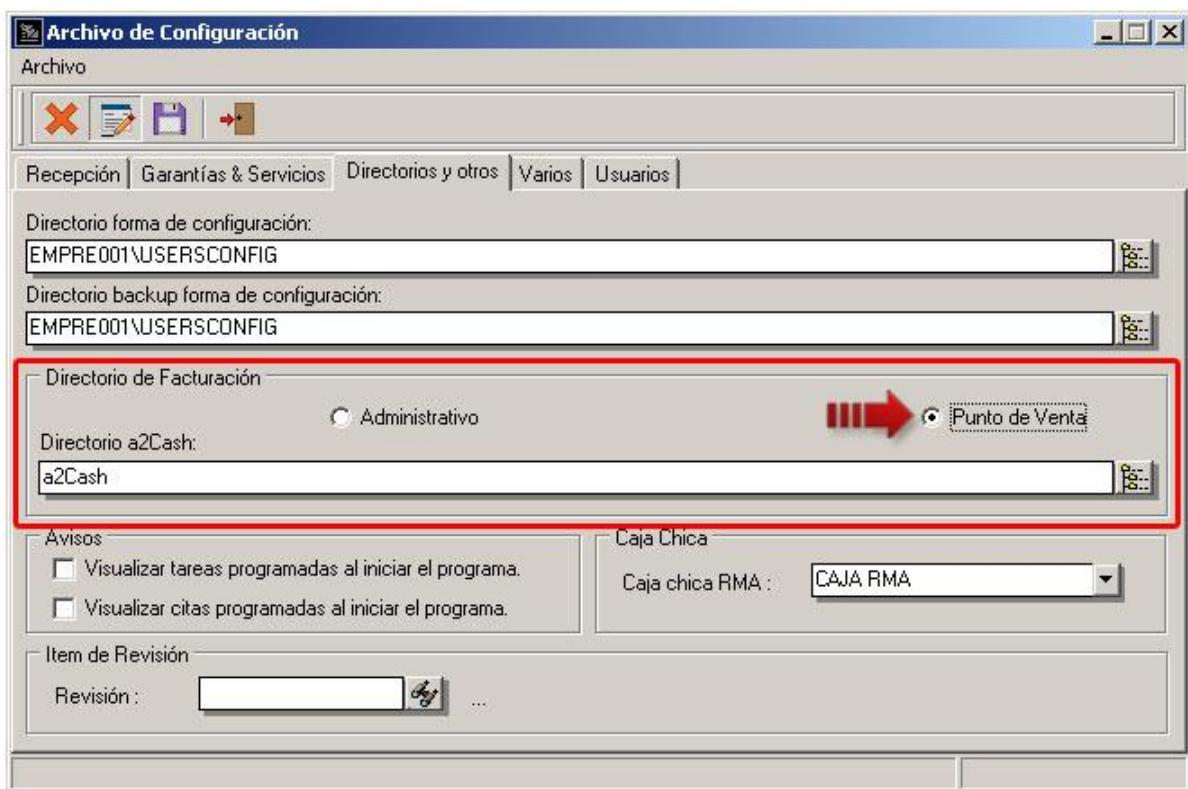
Archivo de Configuración

Archivo

Recepción | Garantías & Servicios | Directorios y otros | Varios | Usuarios

Directorio forma de configuración:

EMPRE001\USERSCONFIG

Directorio backup forma de configuración:

EMPRE001\USERSCONFIG

Directorio de Facturación

Administrativo

Punto de Venta

Directorio a2Cash:

a2Cash

Avisos

Visualizar tareas programadas al iniciar el programa.

Visualizar citas programadas al iniciar el programa.

Caja Chica

Caja chica RMA :

CAJA RMA

Item de Revisión

Revisión :

...